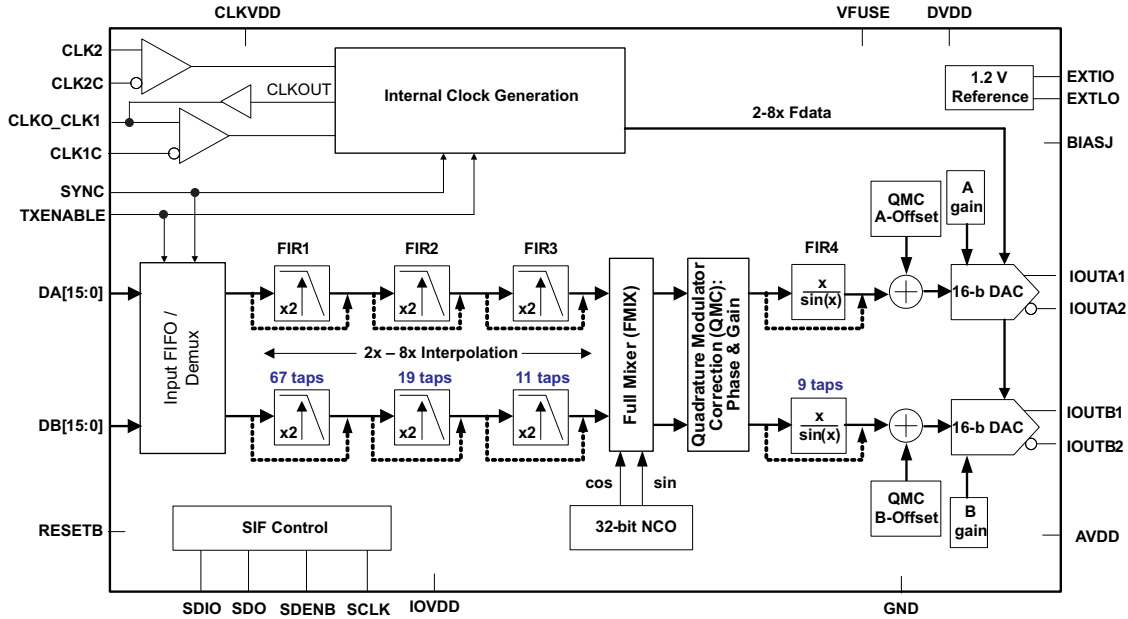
CLKVDD

VFUSE DVDD

CLK2

CLK2C

CLKOUT

CLKO_CLK1

CLK1C

Internal Clock Generation

1.2 V Reference

EXTIO

EXTLO

2-8x Fdata

BIASJ

SYNC

TXENABLE

QMC A-Offset

A gain

FIR1 FIR2 FIR3

FIR4

IOUTA1

DA[15:0]

Input FIFO / Demux

x2 x2 x2

Full Mixer (FMIX)

Quadrature Modulator Correction (QMC): Phase & Gain

$\frac{x}{sin(x)}$

16-b DAC

IOUTA2

2x – 8x Interpolation

67 taps 19 taps 11 taps

9 taps

IOUTB1

DB[15:0]

x2 x2 x2

$\frac{x}{sin(x)}$

16-b DAC

IOUTB2

cos sin

RESETB

SIF Control

32-bit NCO

QMC B-Offset

B gain

AVDD

SDIO SDO SDENB SCLK IOVDD

GND